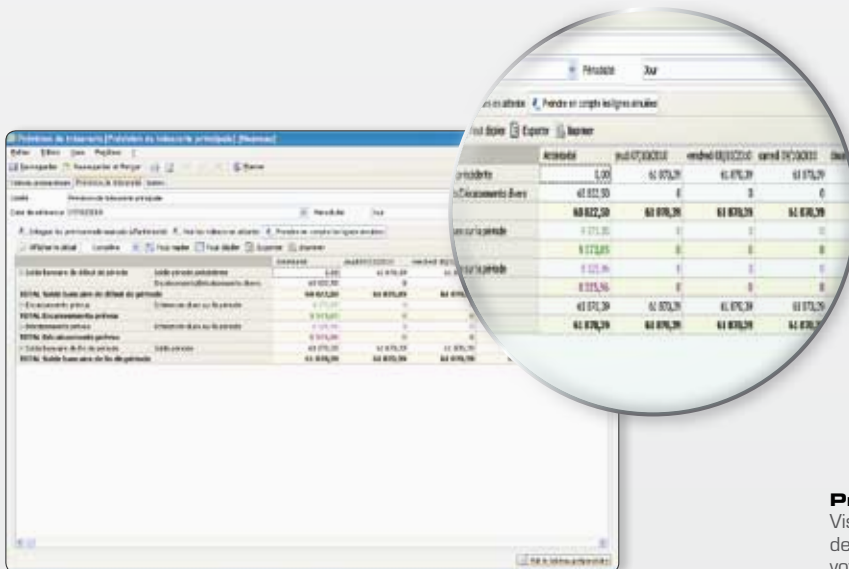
Prévisions de trésorerie [Prévisions de trésorerie principale] [Nouveau]

Périodicité Jour

Prendre en compte les lignes annulées

Exporter Imprimer

| | Antériorité | jeudi 07/10/2010 | vendredi 08/10/2010 | samedi 09/10/2010 |
|---|---|---|---|---|
| précédente | 1,00 | 61 070,29 | 61 070,29 | 61 070,29 |
| Encaissements divers | 61 822,50 | 0 | 0 | 0 |
| | 60 822,50 | 61 070,29 | 61 070,29 | 61 070,29 |
| sur la période | 4 171,30 | 0 | 0 | 0 |
| | 4 171,03 | 0 | 0 | 0 |
| sur la période | 5 335,96 | 0 | 0 | 0 |
| | 5 335,96 | 0 | 0 | 0 |
| | 61 071,29 | 61 070,29 | 61 070,29 | 61 070,29 |
| | 61 070,29 | 61 070,29 | 61 070,29 | 61 070,29 |

Pr
Vis
de
vo